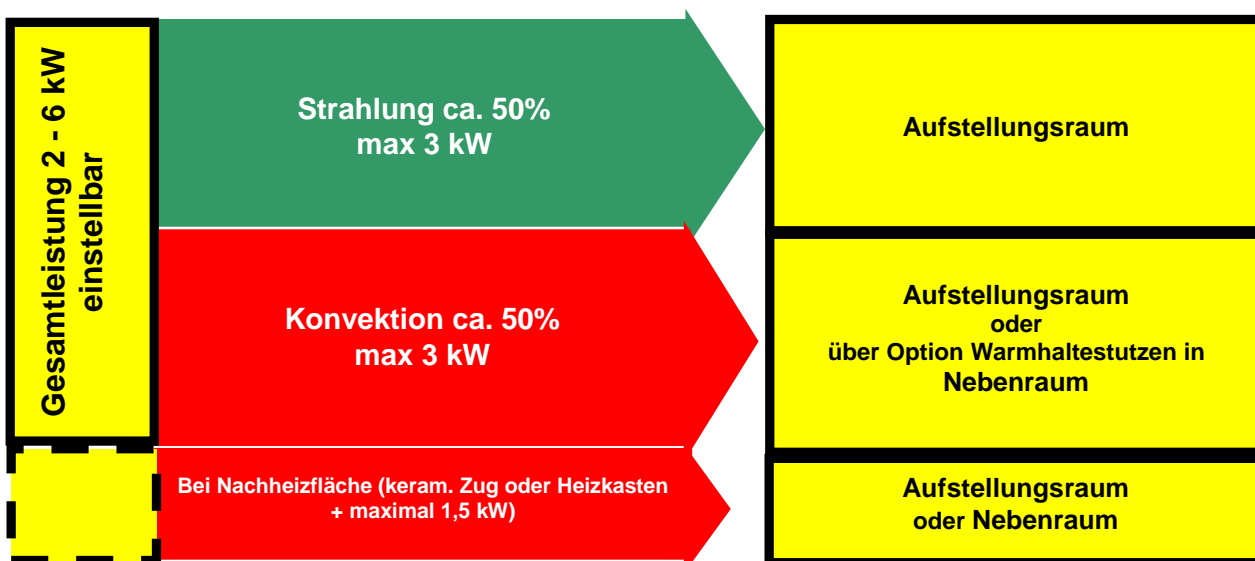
Gesamtleistung 2 - 6 kW einstellbar

Strahlung ca. 50%
max 3 kW

Aufstellungsraum

Konvektion ca. 50%
max 3 kW

Aufstellungsraum
oder
über Option Warmhaltestutzen in
Nebenraum

Bei Nachheizfläche (keram. Zug oder Heizkasten
+ maximal 1,5 kW)

Aufstellungsraum
oder Nebenraum